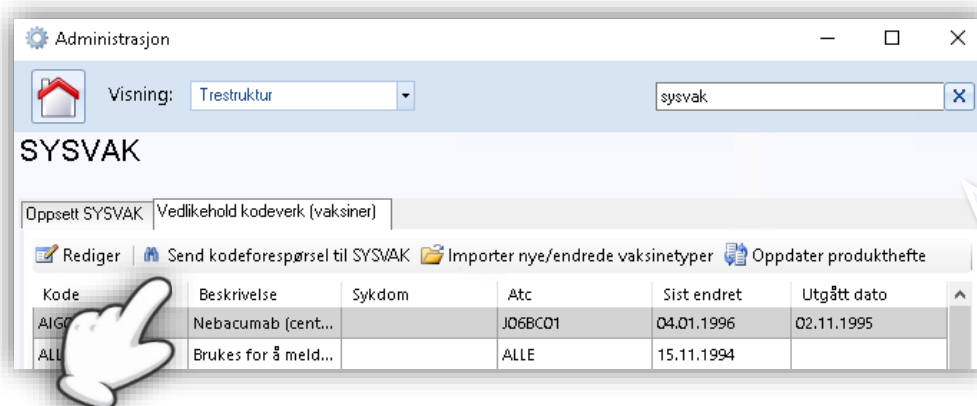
Administrasjon

Visning: Trestruktur

sysvak

X

SYSVAK

Oppsett SYSVAK | Vedlikehold kodeverk (vaksiner)

Rediger | Send kodeforespørsel til SYSVAK | Importer nye/endrede vaksinetyper | Oppdater produkthefte

| Kode | Beskrivelse | Sykdom | Atc | Sist endret | Utgått dato |
|---|---|---|---|---|---|
| AIG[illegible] | Nebacumab (cent... | | J06BC01 | 04.01.1996 | 02.11.1995 |
| ALL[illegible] | Brukes for å meld... | | ALLE | 15.11.1994 | |